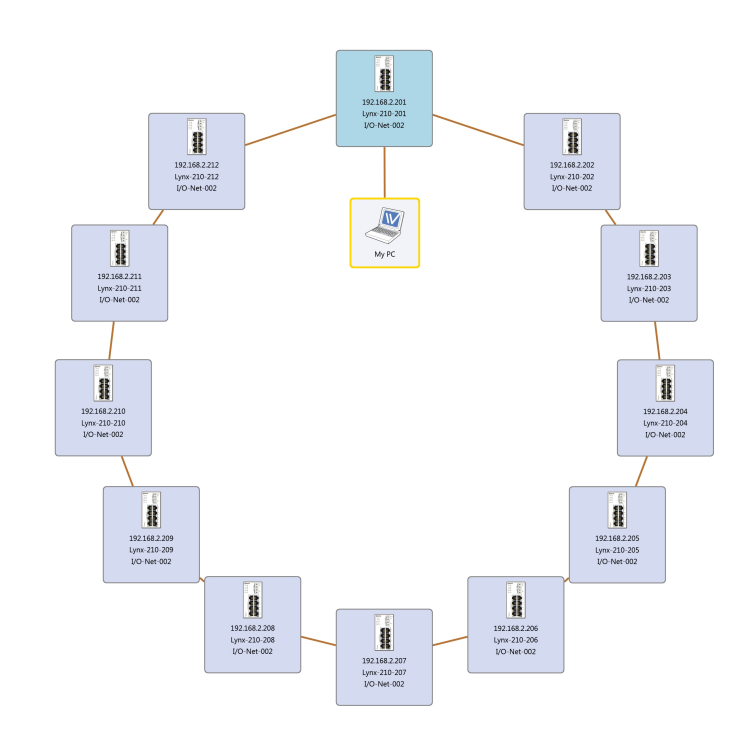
192.168.2.201
Lynx-210-201
I/O-Net-002

192.168.2.212
Lynx-210-212
I/O-Net-002

192.168.2.202
Lynx-210-202
I/O-Net-002

My PC

192.168.2.211
Lynx-210-211
I/O-Net-002

192.168.2.203
Lynx-210-203
I/O-Net-002

192.168.2.210
Lynx-210-210
I/O-Net-002

192.168.2.204
Lynx-210-204
I/O-Net-002

192.168.2.209
Lynx-210-209
I/O-Net-002

192.168.2.205
Lynx-210-205
I/O-Net-002

192.168.2.208
Lynx-210-208
I/O-Net-002

192.168.2.206
Lynx-210-206
I/O-Net-002

192.168.2.207
Lynx-210-207
I/O-Net-002